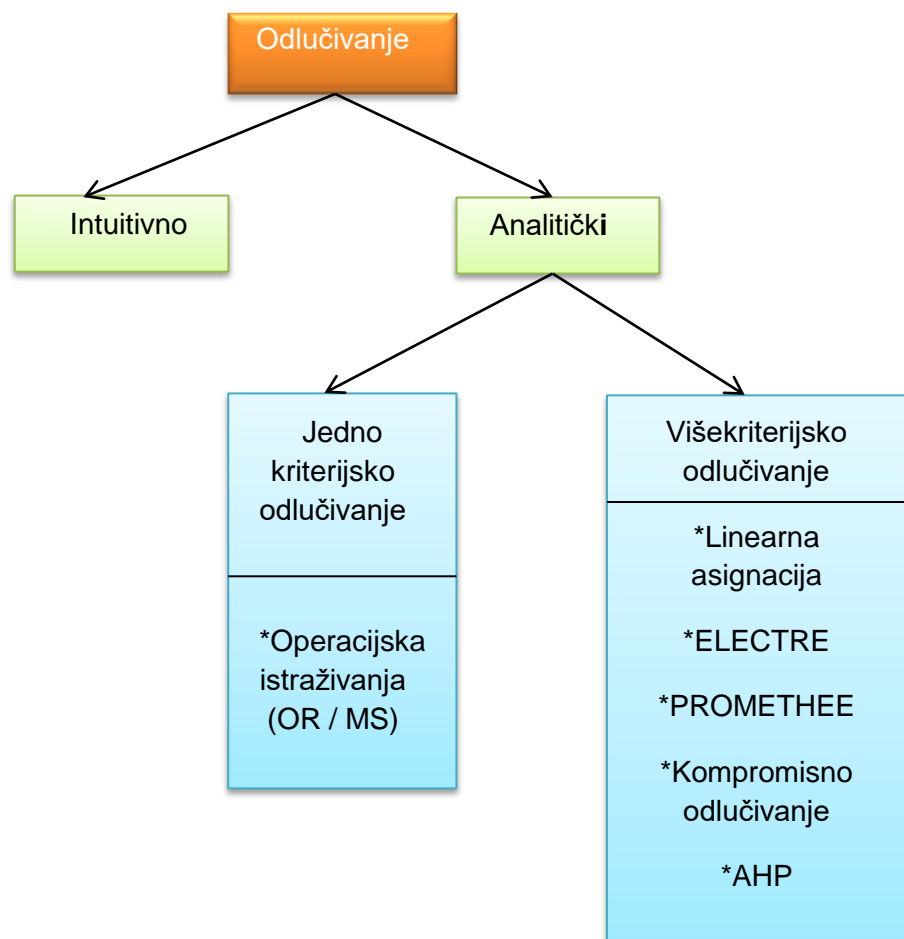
Odlučivanje

Intuitivno

Analitički

Jedno kriterijsko odlučivanje

*Operacijska istraživanja (OR / MS)

Višekriterijsko odlučivanje

*Linearna asignacija

*ELECTRE

*PROMETHEE

*Kompromisno odlučivanje

*AHP